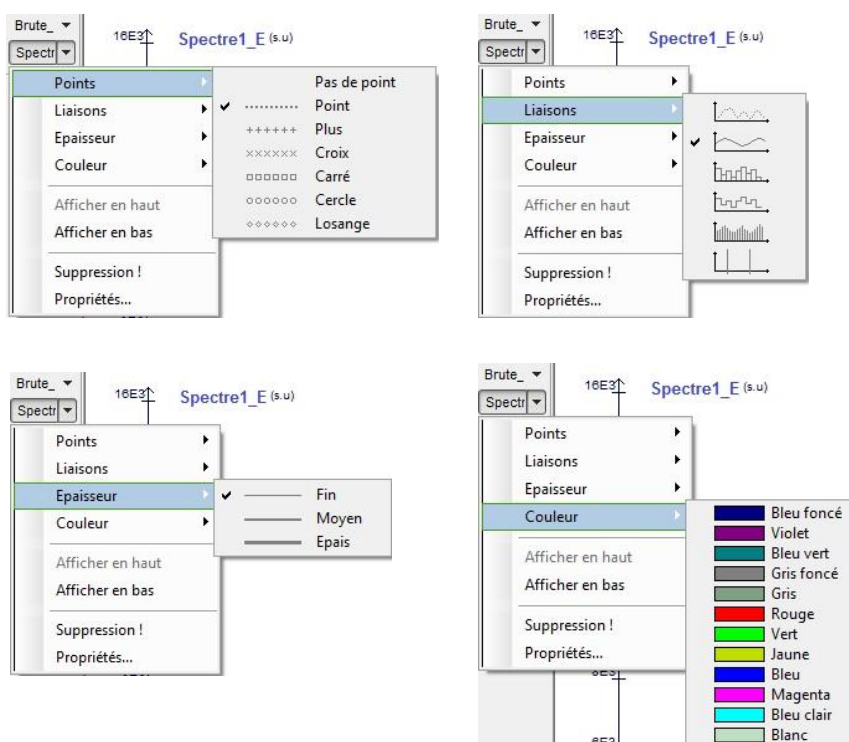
Brute_ ▾
Spectr ▾
16E3
Spectre1_E (s.u)

Points
Liaisons
Epaisseur
Couleur
Afficher en haut
Afficher en bas
Suppression !
Propriétés...

Pas de point
✔ ........... Point
++++++ Plus
×××××× Croix
□□□□□□ Carré
○○○○○○ Cercle
◇◇◇◇◇◇ Losange

Brute_ ▾
Spectr ▾
16E3
Spectre1_E (s.u)

Points
Liaisons
Epaisseur
Couleur
Afficher en haut
Afficher en bas
Suppression !
Propriétés...

Brute_ ▾
Spectr ▾
16E3
Spectre1_E (s.u)

Points
Liaisons
Epaisseur
Couleur
Afficher en haut
Afficher en bas
Suppression !
Propriétés...

✔ Fin
Moyen
Epais

Brute_ ▾
Spectr ▾
16E3
Spectre1_E (s.u)

Points
Liaisons
Epaisseur
Couleur
Afficher en haut
Afficher en bas
Suppression !
Propriétés...

Bleu foncé
Violet
Bleu vert
Gris foncé
Gris
Rouge
Vert
Jaune
Bleu
Magenta
Bleu clair
Blanc